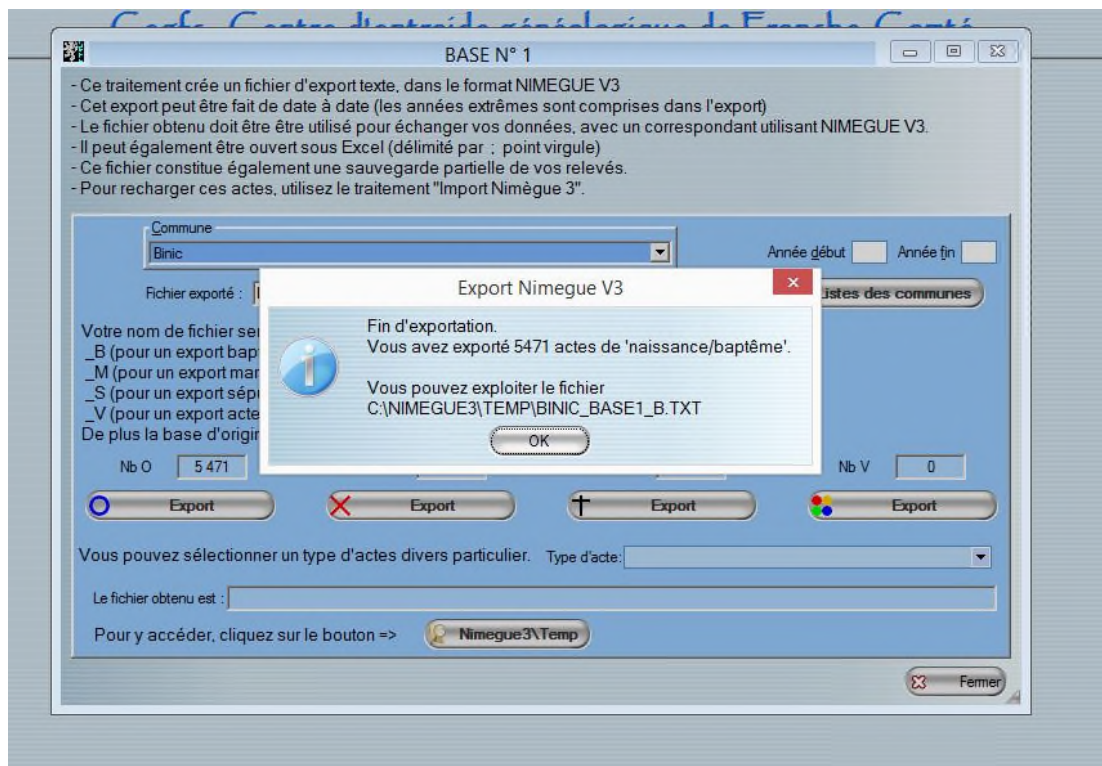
Cegfc, Centre d'entraide généalogique de Franche-Comté

BASE N° 1

- Ce traitement crée un fichier d'export texte, dans le format NIMEGUE V3
- Cet export peut être fait de date à date (les années extrêmes sont comprises dans l'export)
- Le fichier obtenu doit être être utilisé pour échanger vos données, avec un correspondant utilisant NIMEGUE V3.
- Il peut également être ouvert sous Excel (délimité par ; point virgule)
- Ce fichier constitue également une sauvegarde partielle de vos relevés.
- Pour recharger ces actes, utilisez le traitement "Import Nimègue 3".

Commune
Binic

Année début Année fin

Fichier exporté : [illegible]

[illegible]istes des communes

Votre nom de fichier ser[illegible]
_B (pour un export bap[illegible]
_M (pour un export mar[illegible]
_S (pour un export sépu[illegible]
_V (pour un export acte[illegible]
De plus la base d'origin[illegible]

Nb O 5 471

Nb V 0

Export Export Export Export

Export Nimegue V3

Fin d'exportation.
Vous avez exporté 5471 actes de 'naissance/baptême'.

Vous pouvez exploiter le fichier
C:\NIMEGUE3\TEMP\BINIC_BASE1_B.TXT

OK

Vous pouvez sélectionner un type d'actes divers particulier. Type d'acte:

Le fichier obtenu est :

Pour y accéder, cliquez sur le bouton => Nimegue3\Temp

Fermer